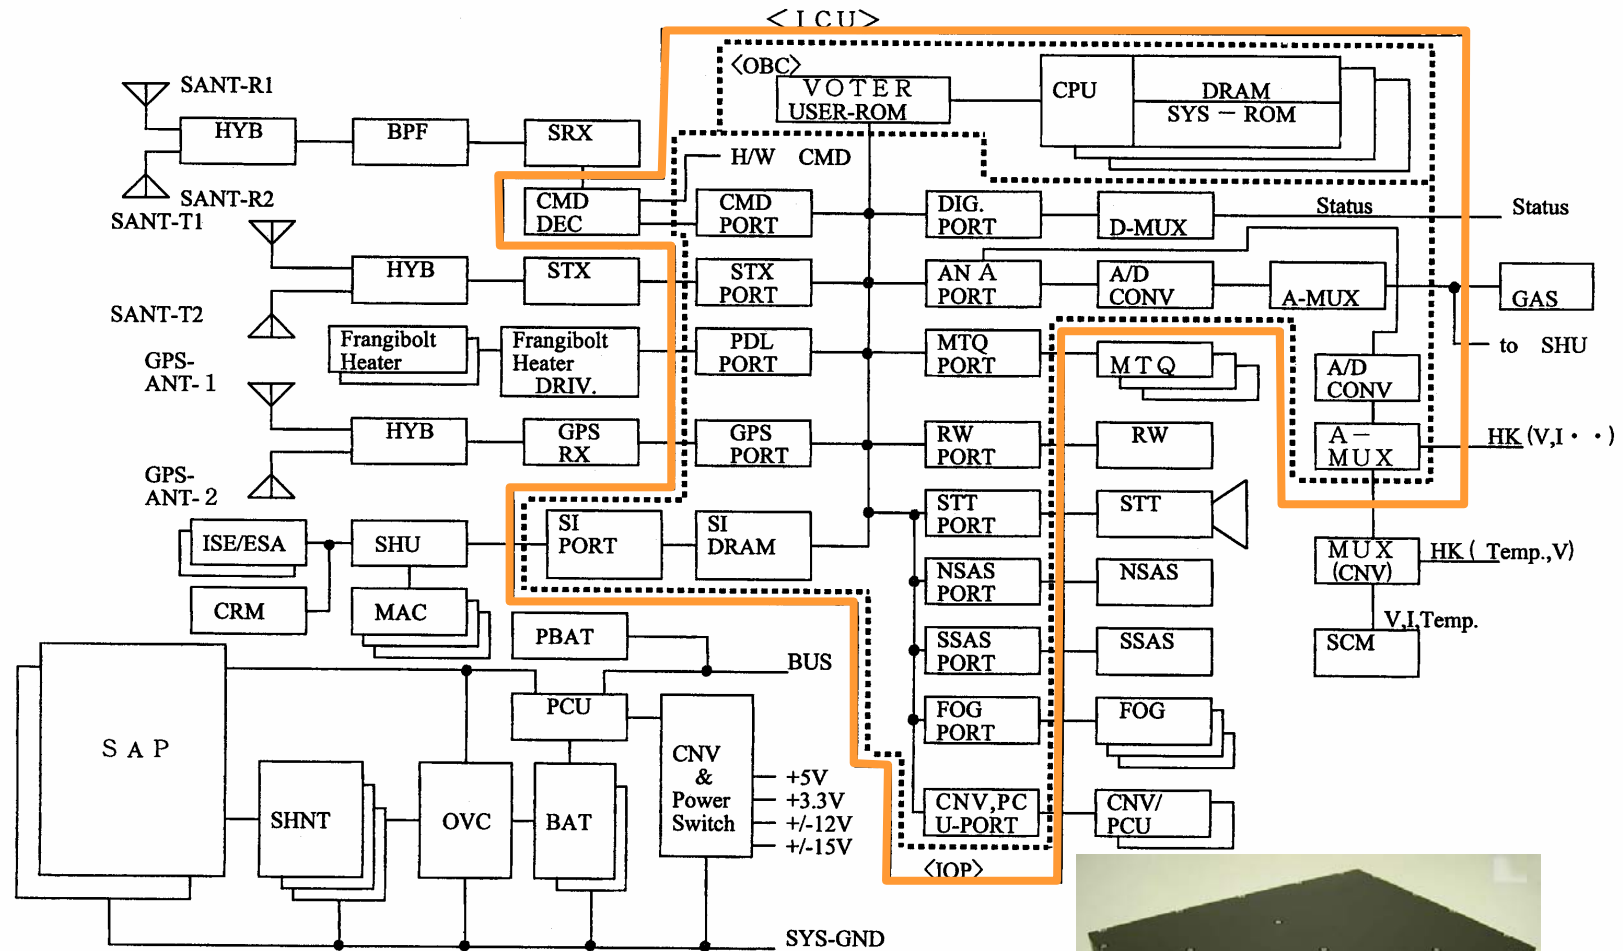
<ICU>

<OBC>

VOTER
USER-ROM

CPU

DRAM
SYS − ROM

SANT-R1

HYB

BPF

SRX

SANT-R2

SANT-T1

H/W CMD

CMD
DEC

CMD
PORT

DIG.
PORT

D-MUX

Status

Status

HYB

STX

STX
PORT

AN A
PORT

A/D
CONV

A-MUX

GAS

SANT-T2

to SHU

GPS-
ANT- 1

Frangibolt
Heater

Frangibolt
Heater
DRIV.

PDL
PORT

MTQ
PORT

MTQ

A/D
CONV

HYB

GPS
RX

GPS
PORT

RW
PORT

RW

A −
MUX

HK (V,I・・)

GPS-
ANT- 2

ISE/ESA

SHU

SI
PORT

SI
DRAM

STT
PORT

STT

MUX
(CNV)

HK ( Temp.,V)

CRM

MAC

NSAS
PORT

NSAS

V,I,Temp.

PBAT

SSAS
PORT

SSAS

SCM

BUS

S A P

PCU

FOG
PORT

FOG

CNV
&
Power
Switch

+5V
+3.3V
+/-12V
+/-15V

SHNT

OVC

BAT

CNV,PC
U-PORT

CNV/
PCU

<IOP>

SYS-GND